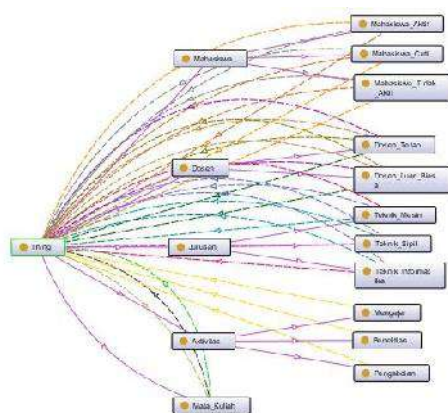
Mahasiswa_Aktif

Mahasiswa

Mahasiswa_Cuti

Mahasiswa_Tidak_Aktif

Dosen_Tetap

Dosen

Dosen_Luar_Biasa

Teknik_Mesin

Thing

Jurusan

Teknik_Sipil

Teknik_Informatika

Mengajar

Aktivitas

Penelitian

Pengabdian

Mata_Kuliah